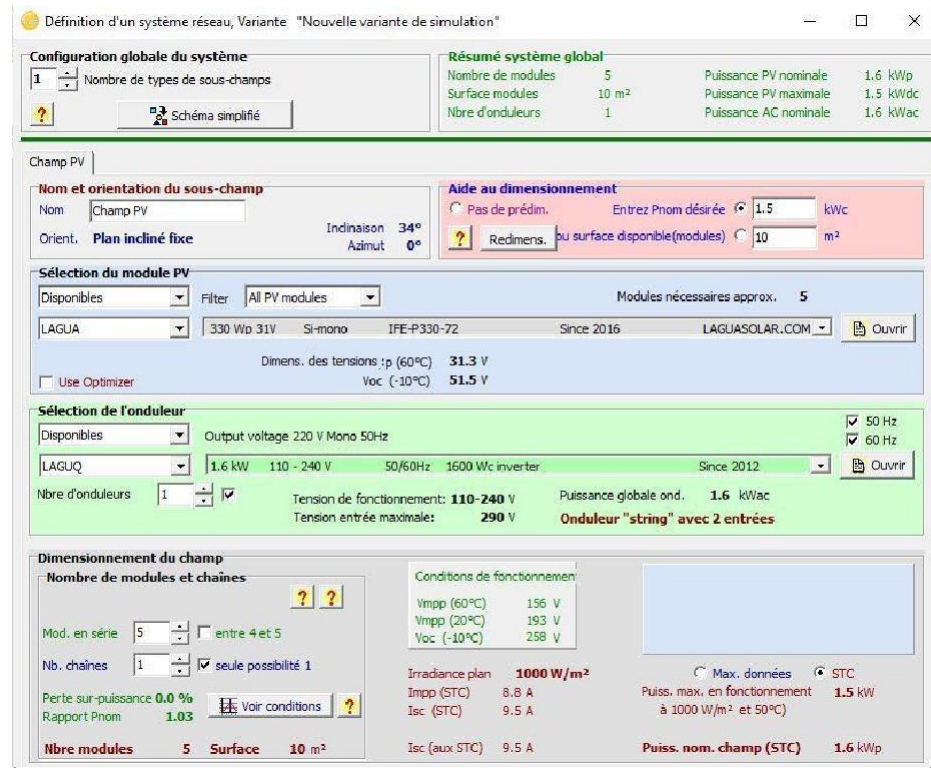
Définition d'un système réseau, Variante "Nouvelle variante de simulation"

Configuration globale du système
1 Nombre de types de sous-champs
?
Schéma simplifié

Résumé système global
Nombre de modules 5
Surface modules 10 m²
Nbre d'onduleurs 1
Puissance PV nominale 1.6 kWp
Puissance PV maximale 1.5 kWdc
Puissance AC nominale 1.6 kWac

Champ PV

Nom et orientation du sous-champ
Nom Champ PV
Orient. Plan incliné fixe
Inclinaison 34°
Azimut 0°

Aide au dimensionnement
Pas de prédim.
Entrez Pnom désirée 1.5 kWc
?
Redimens.
ou surface disponible(modules) 10 m²

Sélection du module PV
Disponibles
Filter All PV modules
Modules nécessaires approx. 5
LAGUA
330 Wp 31V Si-mono IFE-P330-72 Since 2016 LAGUASOLAR.COM
Ouvrir
Dimens. des tensions :p (60°C) 31.3 V
Voc (-10°C) 51.5 V
Use Optimizer

Sélection de l'onduleur
Disponibles
Output voltage 220 V Mono 50Hz
50 Hz
60 Hz
LAGUQ
1.6 kW 110 - 240 V 50/60Hz 1600 Wc inverter Since 2012
Ouvrir
Nbre d'onduleurs 1
Tension de fonctionnement: 110-240 V
Tension entrée maximale: 290 V
Puissance globale ond. 1.6 kWac
Onduleur "string" avec 2 entrées

Dimensionnement du champ
Nombre de modules et chaînes
? ?
Mod. en série 5 entre 4 et 5
Nb. chaînes 1 seule possibilité 1
Perte sur-puissance 0.0 %
Rapport Pnom 1.03
Voir conditions
?
Nbre modules 5 Surface 10 m²

Conditions de fonctionnemen
Vmpp (60°C) 156 V
Vmpp (20°C) 193 V
Voc (-10°C) 258 V

Irradiance plan 1000 W/m²
Impp (STC) 8.8 A
Isc (STC) 9.5 A
Isc (aux STC) 9.5 A

Max. données
STC
Puiss. max. en fonctionnement à 1000 W/m² et 50°C) 1.5 kW
Puiss. nom. champ (STC) 1.6 kWp